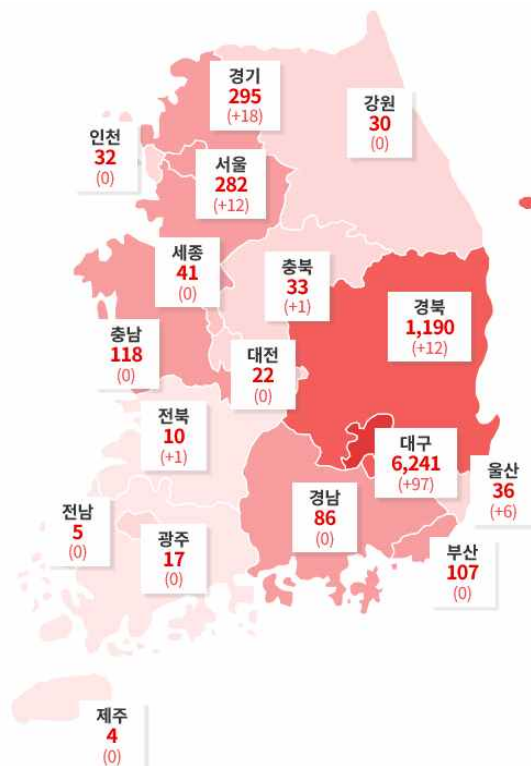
경기
295
(+18)

강원
30
(0)

인천
32
(0)

서울
282
(+12)

세종
41
(0)

충북
33
(+1)

경북
1,190
(+12)

충남
118
(0)

대전
22
(0)

전북
10
(+1)

대구
6,241
(+97)

울산
36
(+6)

전남
5
(0)

광주
17
(0)

경남
86
(0)

부산
107
(0)

제주
4
(0)